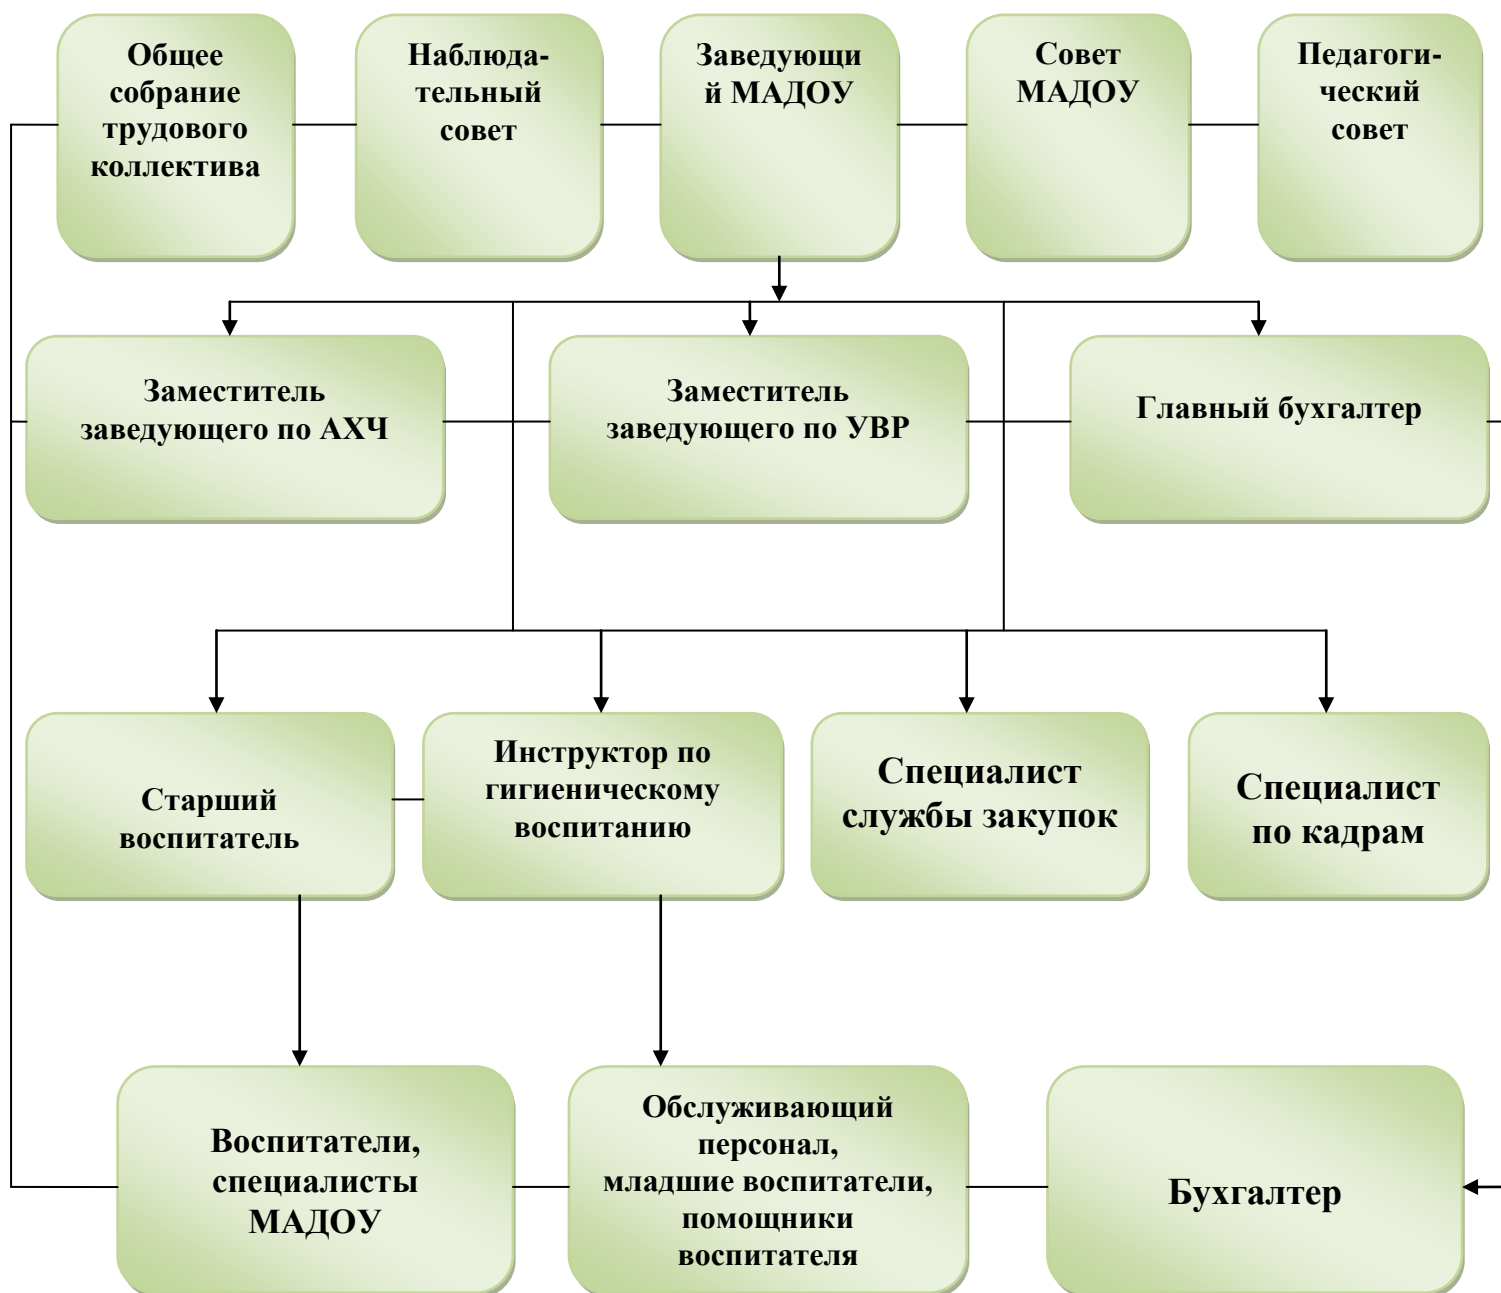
Общее собрание трудового коллектива

Наблюдательный совет

Заведующий МАДОУ

Совет МАДОУ

Педагогический совет

Заместитель заведующего по АХЧ

Заместитель заведующего по УВР

Главный бухгалтер

Старший воспитатель

Инструктор по гигиеническому воспитанию

Специалист службы закупок

Специалист по кадрам

Воспитатели, специалисты МАДОУ

Обслуживающий персонал, младшие воспитатели, помощники воспитателя

Бухгалтер